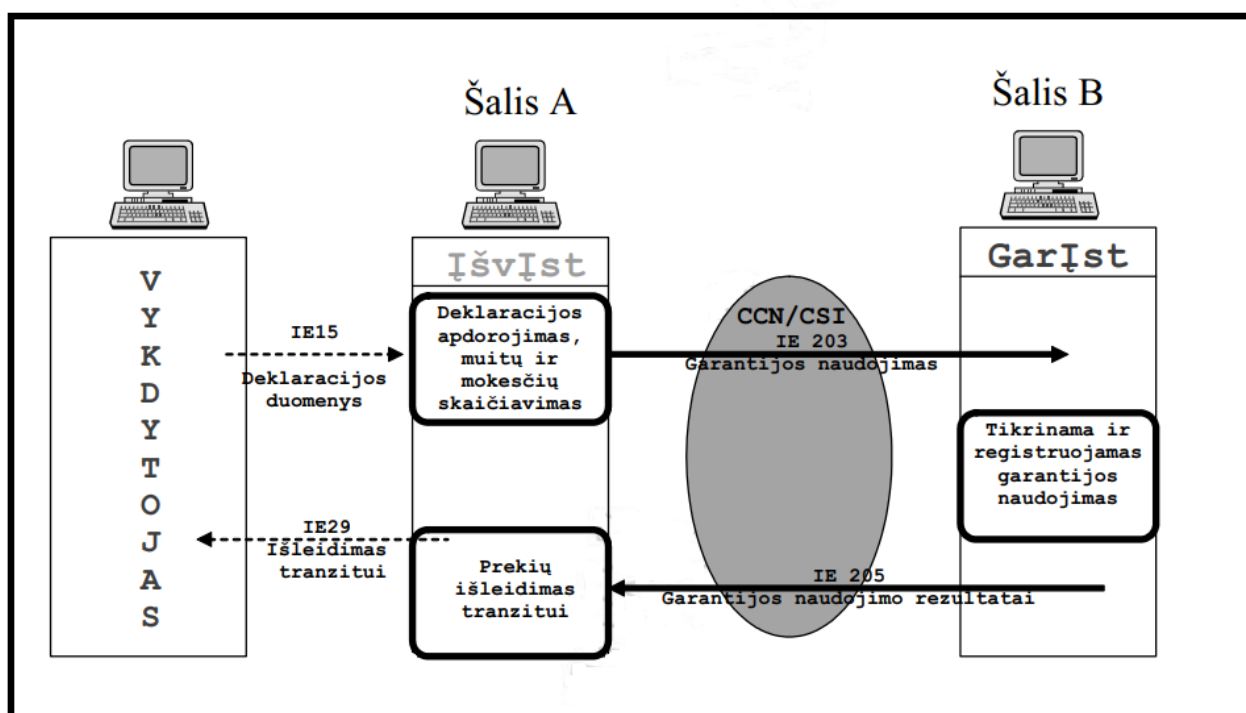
Šalis A

Šalis B

V
Y
K
D
Y
T
O
J
A
S

IšvĮst

GarĮst

Deklaracijos apdorojimas, muitų ir mokesčių skaičiavimas

IE15
Deklaracijos duomenys

CCN/CSI

IE 203
Garantijos naudojimas

Tikrinama ir registruojamas garantijos naudojimas

IE29
Išleidimas tranzitui

Prekių išleidimas tranzitui

IE 205
Garantijos naudojimo rezultatai